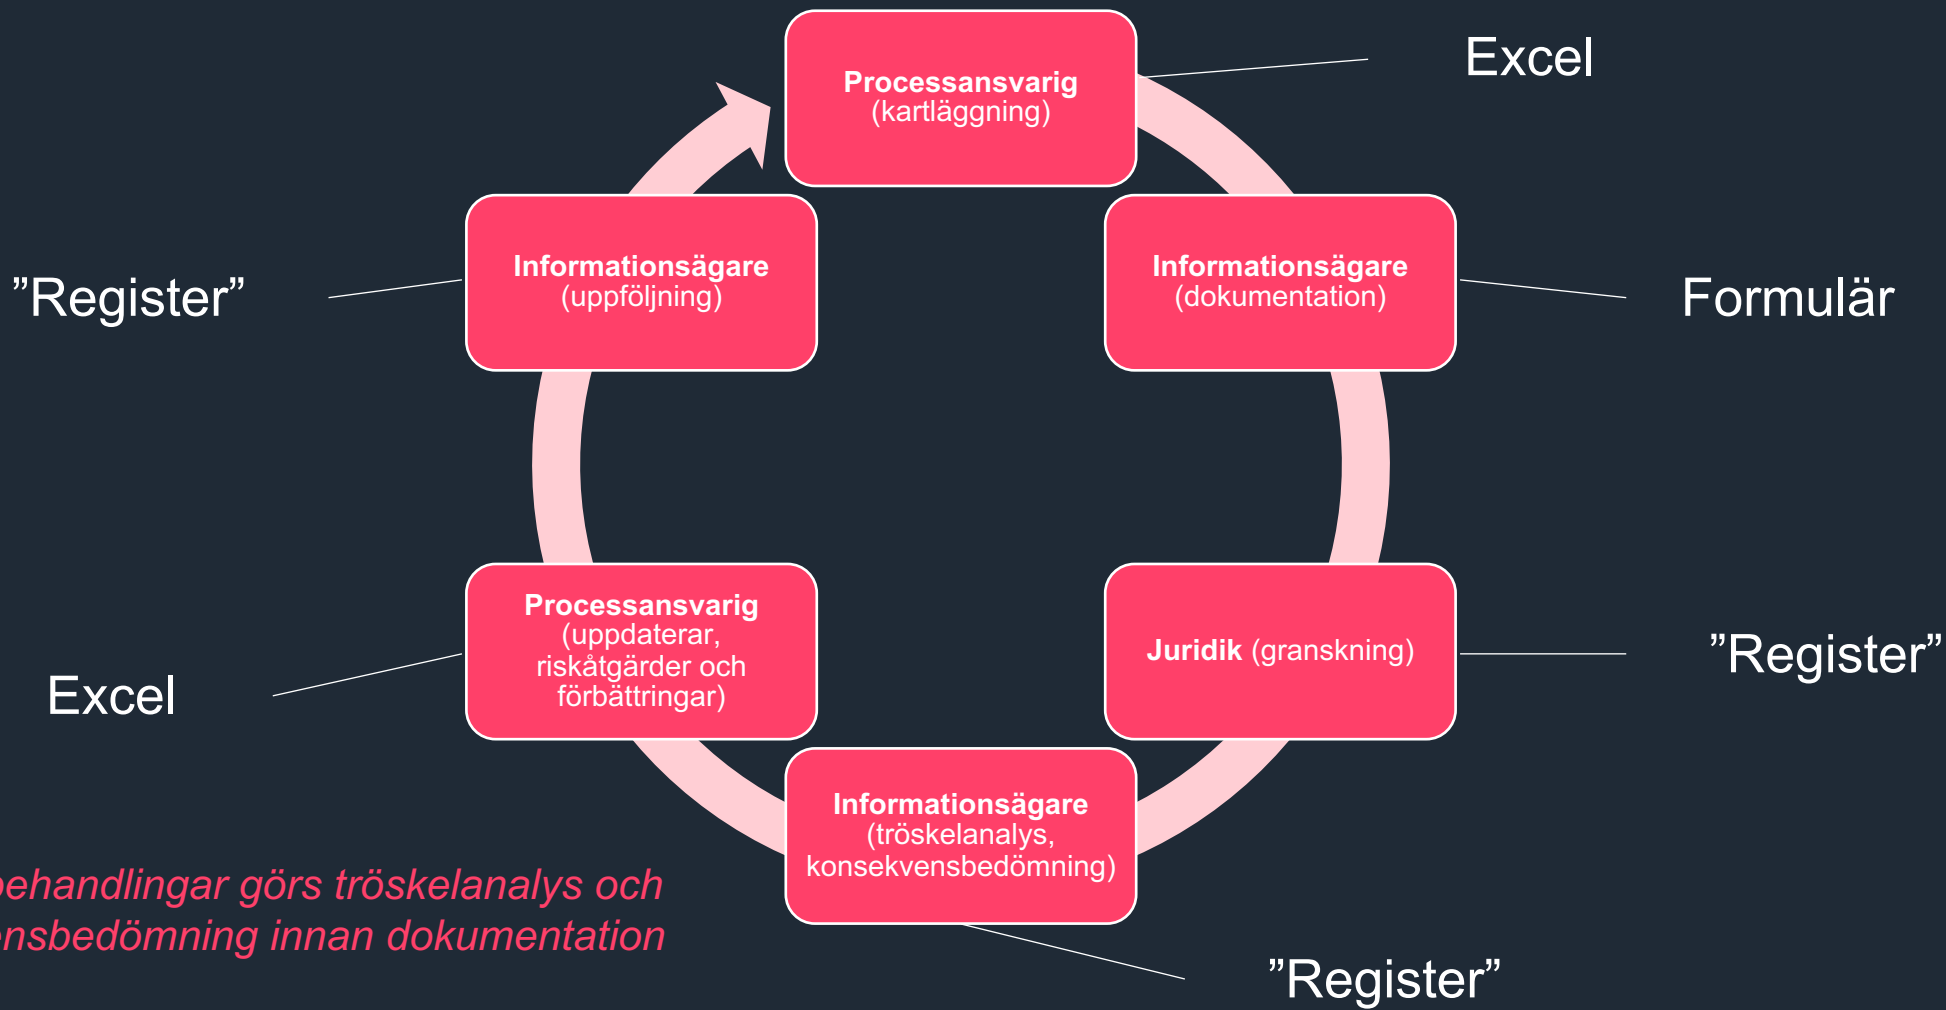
Processansvarig
(kartläggning)

Excel

Informationsägare
(dokumentation)

Formulär

Juridik (granskning)

”Register”

Informationsägare
(tröskelanalys, konsekvensbedömning)

”Register”

Processansvarig
(uppdaterar, riskåtgärder och förbättringar)

Excel

Informationsägare
(uppföljning)

”Register”

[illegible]behandlingar görs tröskelanalys och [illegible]nsbedömning innan dokumentation